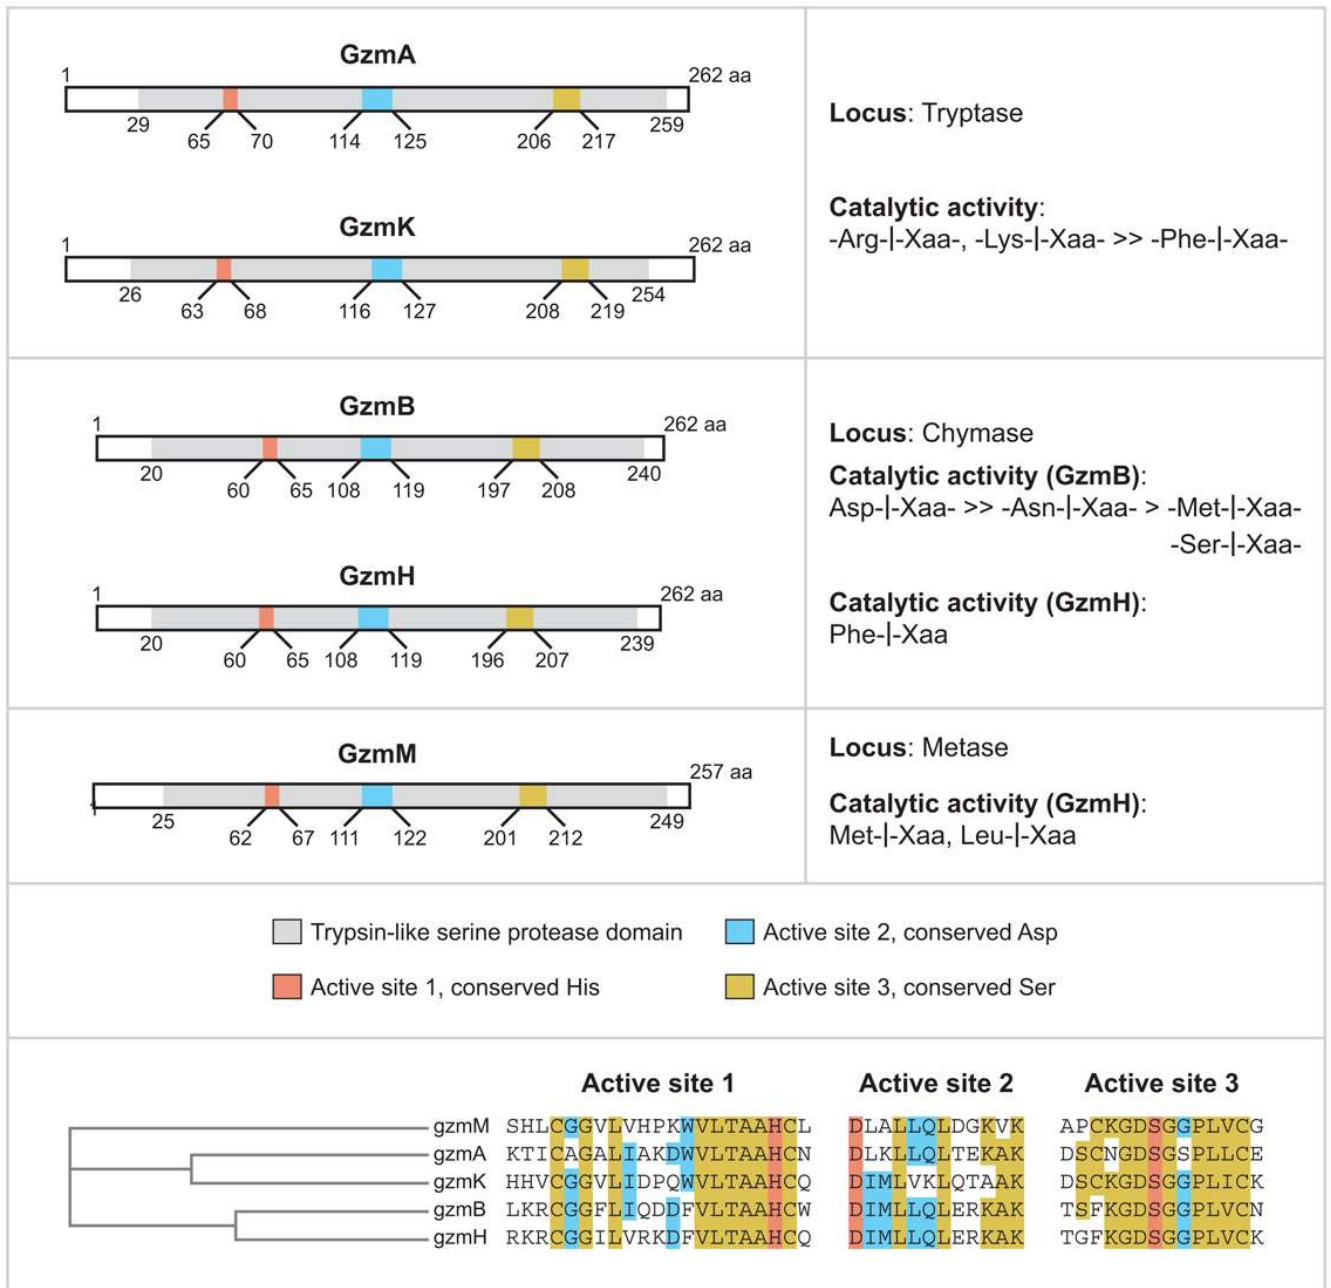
GzmA
1
262 aa
29
65
70
114
125
206
217
259

GzmK
1
262 aa
26
63
68
116
127
208
219
254

**Locus**: Tryptase

**Catalytic activity**:
-Arg-|-Xaa-, -Lys-|-Xaa- >> -Phe-|-Xaa-

GzmB
1
262 aa
20
60
65
108
119
197
208
240

GzmH
1
262 aa
20
60
65
108
119
196
207
239

**Locus**: Chymase

**Catalytic activity (GzmB)**:
Asp-|-Xaa- >> -Asn-|-Xaa- > -Met-|-Xaa-
-Ser-|-Xaa-

**Catalytic activity (GzmH)**:
Phe-|-Xaa

GzmM
1
257 aa
25
62
67
111
122
201
212
249

**Locus**: Metase

**Catalytic activity (GzmH)**:
Met-|-Xaa, Leu-|-Xaa

Trypsin-like serine protease domain
Active site 2, conserved Asp
Active site 1, conserved His
Active site 3, conserved Ser

| | Active site 1 | Active site 2 | Active site 3 |
|---|---|---|---|
| gzmM | SHLCGGVLVHPKWVLTAAHCL | DLALLQLDGKVK | APCKGDSGGPLVCG |
| gzmA | KTICAGALIAKDWVLTAAHCN | DLKLLQLTEKAK | DSCNGDSGSPLLCE |
| gzmK | HHVCGGVLIDPQWVLTAAHCQ | DIMLVKLQTAAK | DSCKGDSGGPLICK |
| gzmB | LKRCGGFLIQDDFVLTAAHCW | DIMLLQLERKAK | TSFKGDSGGPLVCN |
| gzmH | RKRCGGILVRKDFVLTAAHCQ | DIMLLQLERKAK | TGFKGDSGGPLVCK |